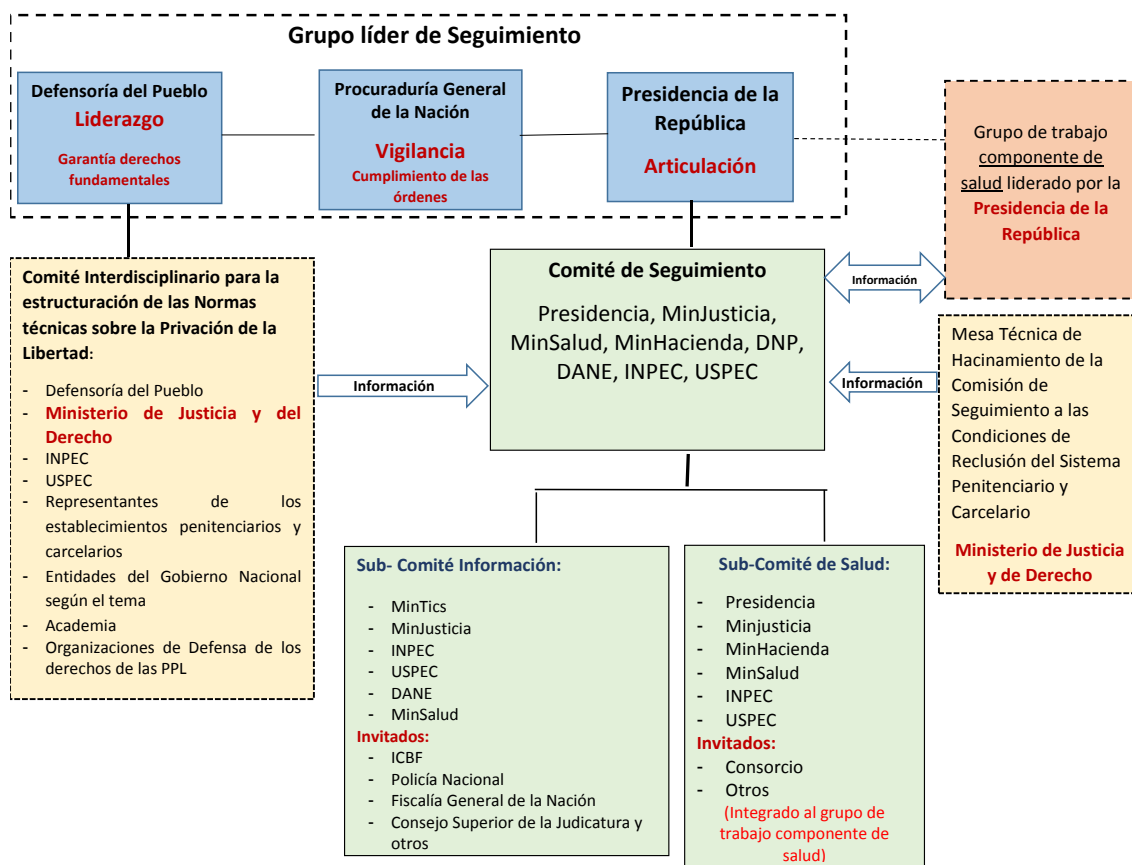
Grupo líder de Seguimiento

Defensoría del Pueblo
Liderazgo
Garantía derechos fundamentales

Procuraduría General de la Nación
Vigilancia
Cumplimiento de las órdenes

Presidencia de la República
Articulación

Grupo de trabajo componente de salud liderado por la Presidencia de la República

Comité Interdisciplinario para la estructuración de las Normas técnicas sobre la Privación de la Libertad:

- Defensoría del Pueblo
- Ministerio de Justicia y del Derecho
- INPEC
- USPEC
- Representantes de los establecimientos penitenciarios y carcelarios
- Entidades del Gobierno Nacional según el tema
- Academia
- Organizaciones de Defensa de los derechos de las PPL

Información

Comité de Seguimiento
Presidencia, MinJusticia, MinSalud, MinHacienda, DNP, DANE, INPEC, USPEC

Información

Información

Mesa Técnica de Hacinamiento de la Comisión de Seguimiento a las Condiciones de Reclusión del Sistema Penitenciario y Carcelario
Ministerio de Justicia y de Derecho

Sub- Comité Información:
- MinTics
- MinJusticia
- INPEC
- USPEC
- DANE
- MinSalud
Invitados:
- ICBF
- Policía Nacional
- Fiscalía General de la Nación
- Consejo Superior de la Judicatura y otros

Sub-Comité de Salud:
- Presidencia
- Minjusticia
- MinHacienda
- MinSalud
- INPEC
- USPEC
Invitados:
- Consorcio
- Otros
(Integrado al grupo de trabajo componente de salud)